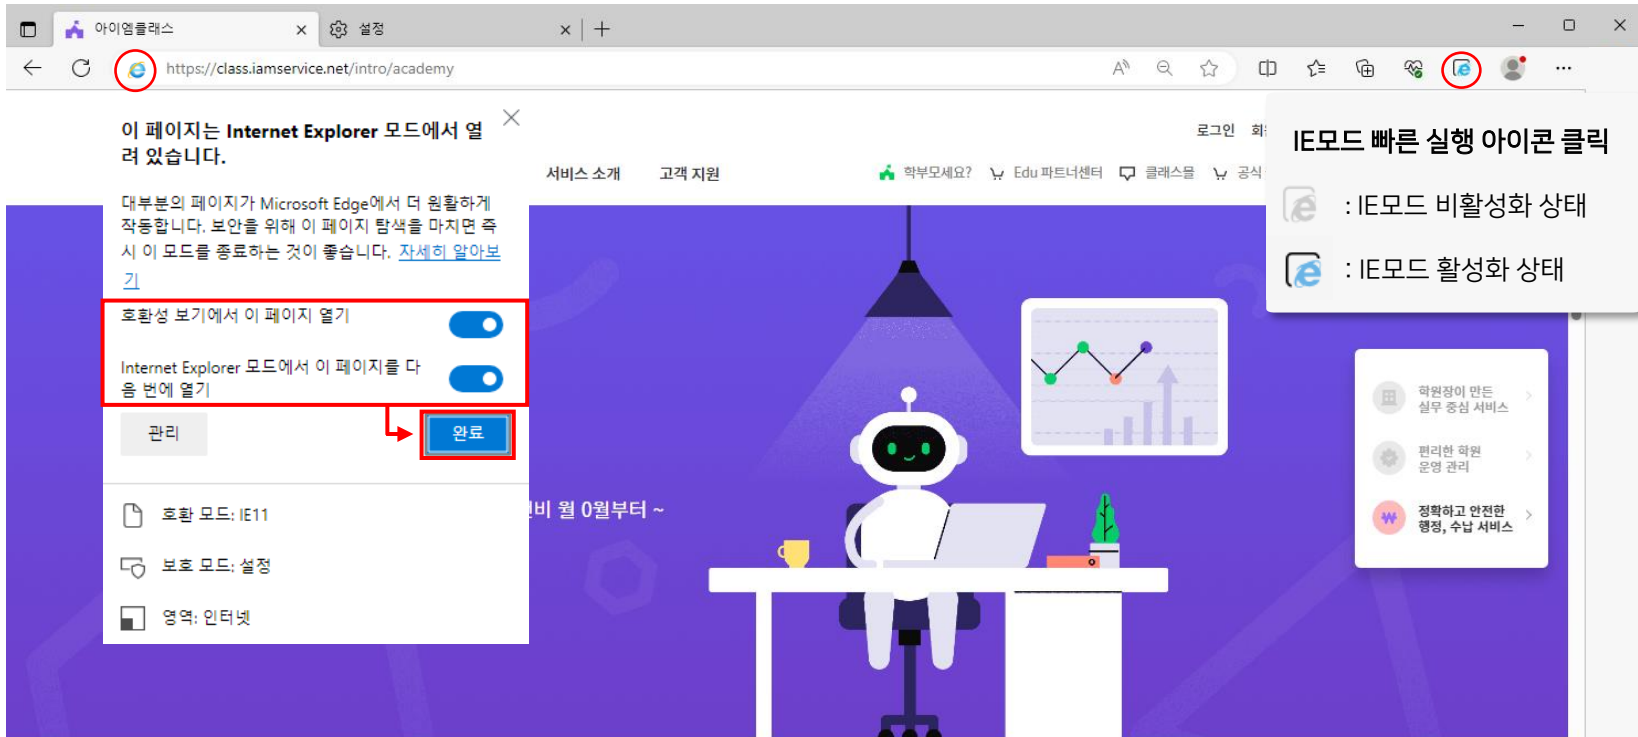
아이엠클래스

설정

https://class.iamservice.net/intro/academy

이 페이지는 Internet Explorer 모드에서 열려 있습니다.

대부분의 페이지가 Microsoft Edge에서 더 원활하게 작동합니다. 보안을 위해 이 페이지 탐색을 마치면 즉시 이 모드를 종료하는 것이 좋습니다. 자세히 알아보기

호환성 보기에서 이 페이지 열기

Internet Explorer 모드에서 이 페이지를 다음 번에 열기

관리

완료

호환 모드: IE11

보호 모드: 설정

영역: 인터넷

로그인

서비스 소개

고객 지원

학부모세요?

Edu 파트너센터

클래스몰

공식

비 월 0원부터 ~

IE모드 빠른 실행 아이콘 클릭

: IE모드 비활성화 상태

: IE모드 활성화 상태

학원장이 만든 실무 중심 서비스

편리한 학원 운영 관리

정확하고 안전한 행정, 수납 서비스